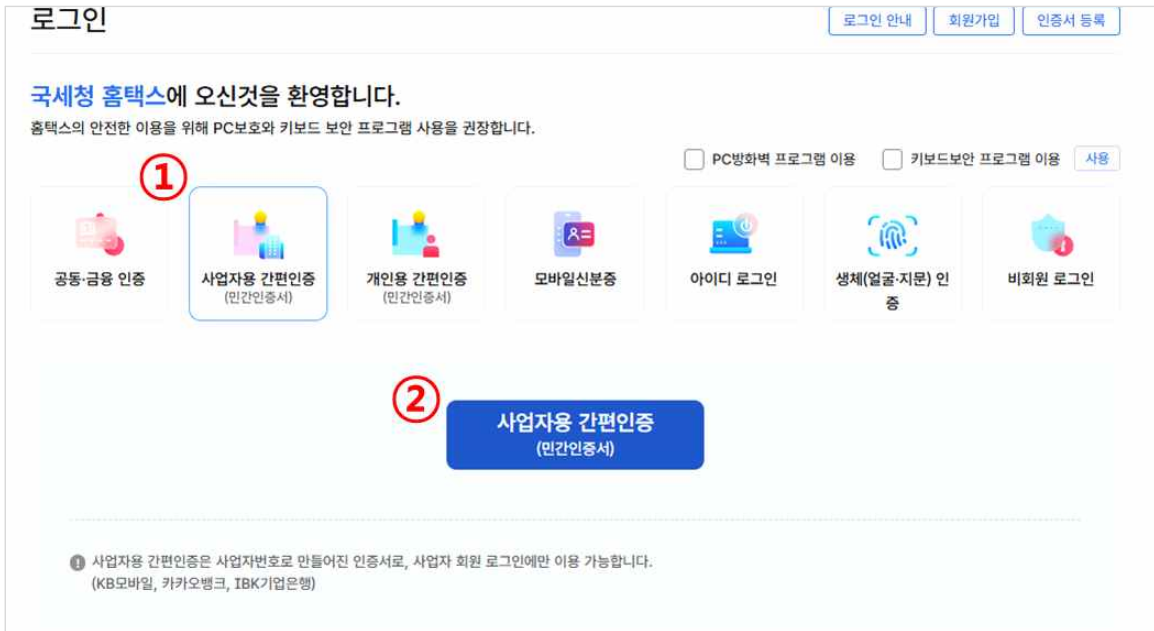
로그인

로그인 안내 회원가입 인증서 등록

국세청 홈택스에 오신것을 환영합니다.

홈택스의 안전한 이용을 위해 PC보호와 키보드 보안 프로그램 사용을 권장합니다.

PC방화벽 프로그램 이용 키보드보안 프로그램 이용 사용

①

공동·금융 인증

사업자용 간편인증 (민간인증서)

개인용 간편인증 (민간인증서)

모바일신분증

아이디 로그인

생체(얼굴·지문) 인증

비회원 로그인

②

사업자용 간편인증 (민간인증서)

사업자용 간편인증은 사업자번호로 만들어진 인증서로, 사업자 회원 로그인에만 이용 가능합니다. (KB모바일, 카카오뱅크, IBK기업은행)